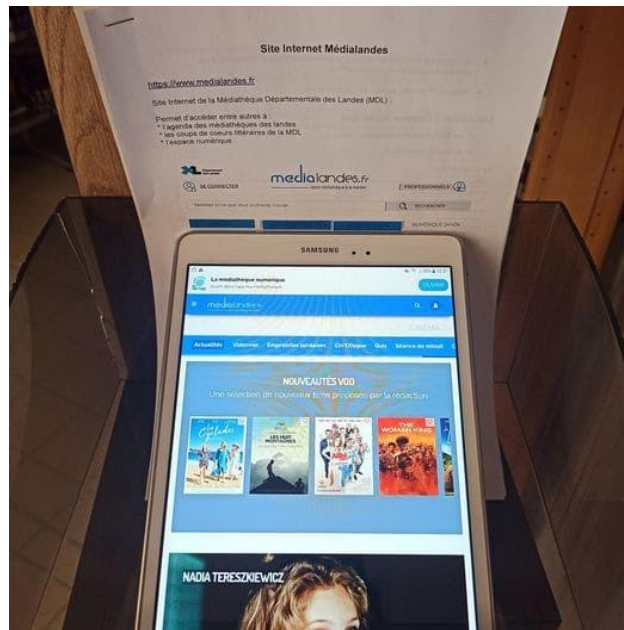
Site Internet Médialandes

https://www.medialandes.fr

Site Internet de la Médiathèque Départementale des Landes (MDL) :

Permet d'accéder entre autres à :
* l'agenda des médiathèques des landes
* les coups de coeurs littéraires de la MDL
* l'espace numérique

SE CONNECTER

medialandes.fr

PROFESSIONNELS

RECHERCHER

SAMSUNG

La médiathèque numérique

OUVRIR

medialandes

CINÉMA

Actualités Visionner Empreintes landaises Ciné'Disque Quiz Séance de minuit

NOUVEAUTÉS VOD

Une sélection de nouveaux films proposés par la rédaction

Les Cyclades

LES HUIT MONTAGNES

THE WOMAN KING

NADIA TERESZKIEWICZ